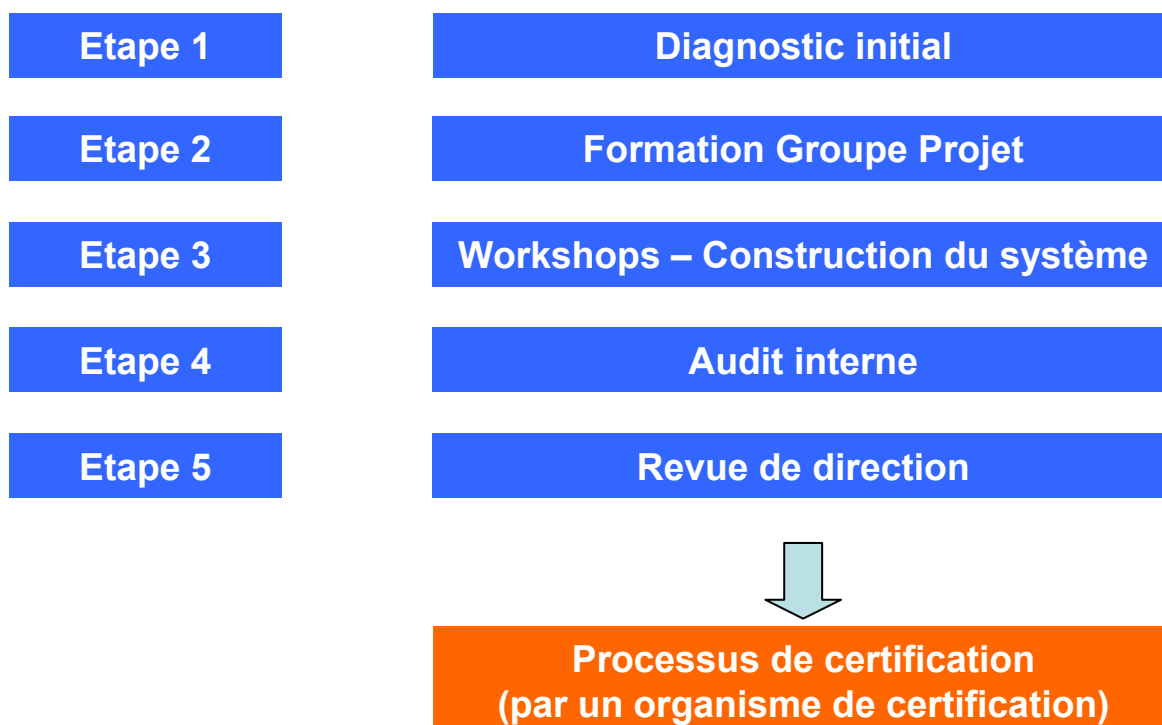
Etape 1

Diagnostic initial

Etape 2

Formation Groupe Projet

Etape 3

Workshops – Construction du système

Etape 4

Audit interne

Etape 5

Revue de direction

Processus de certification
(par un organisme de certification)